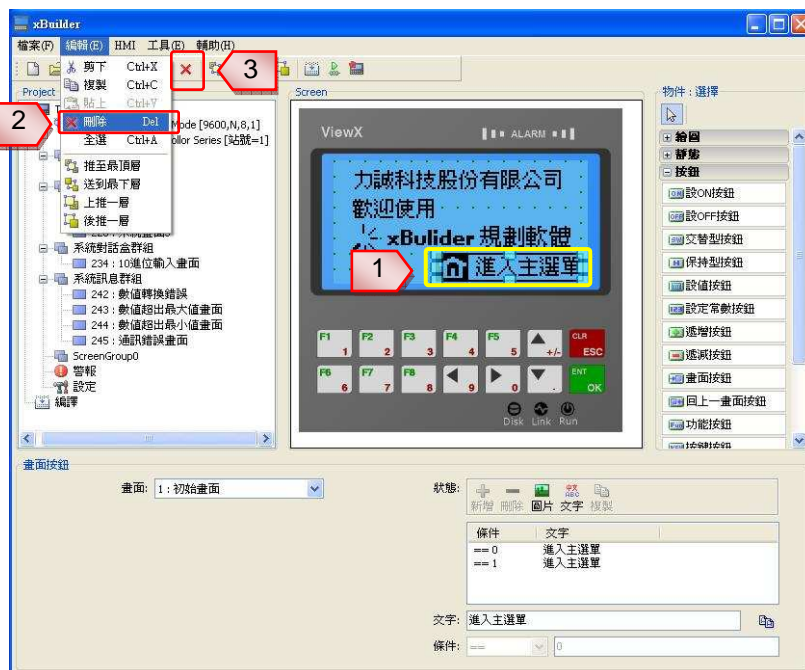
xBuilder

檔案(F) 編輯(E) HMI 工具(T) 輔助(H)

剪下 Ctrl+X
複製 Ctrl+C
貼上 Ctrl+V
刪除 Del
全選 Ctrl+A
推至最頂層
送到最下層
上推一層
後推一層

3
2
1

Project
Mode [9600,N,8,1]
ollor Series [站號=1]
系統對話盒群組
234 : 10進位輸入畫面
系統訊息群組
242 : 數值轉換錯誤
243 : 數值超出最大值畫面
244 : 數值超出最小值畫面
245 : 通訊錯誤畫面
ScreenGroup0
警報
設定
編譯

Screen
ViewX
ALARM
力誠科技股份有限公司
歡迎使用
xBulider 規劃軟體
進入主選單
F1 1
F2 2
F3 3
F4 4
F5 5
+/-
CLR ESC
F6 6
F7 7
F8 8
9
0
.
ENT OK
Disk Link Run

物件 : 選擇
繪圖
靜態
按鈕
設ON按鈕
設OFF按鈕
交替型按鈕
保持型按鈕
設值按鈕
設定常數按鈕
遞增按鈕
遞減按鈕
畫面按鈕
回上一畫面按鈕
功能按鈕

畫面按鈕
畫面: 1 : 初始畫面
狀態:
新增 刪除 圖片 文字 複製
| 條件 | 文字 |
|---|---|
| == 0 | 進入主選單 |
| == 1 | 進入主選單 |

文字: 進入主選單
條件: == 0